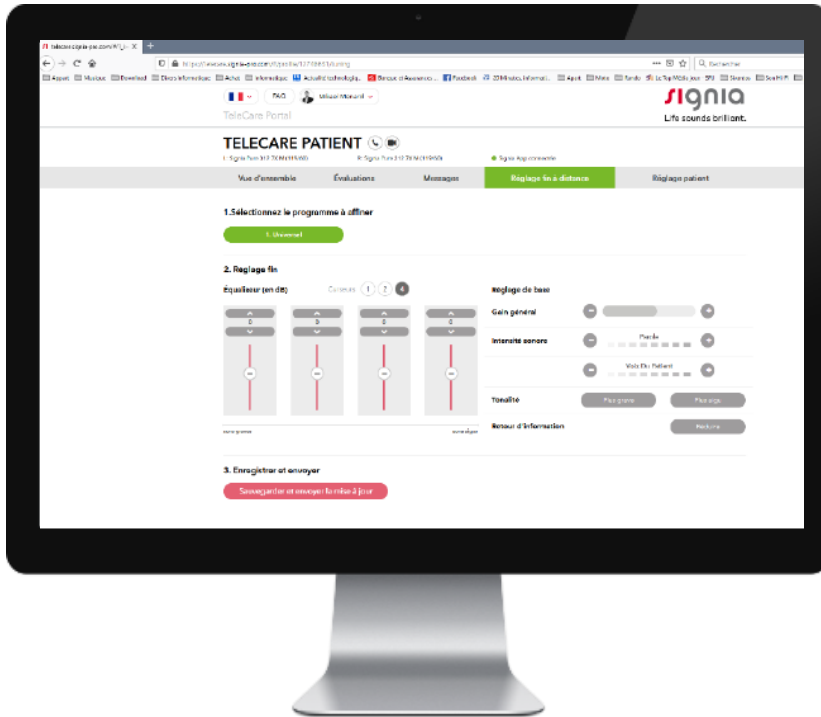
telecare.signia-pro.com/#/... X +

https://www.signia-pro.com/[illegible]/tuning

Rechercher

Appart Musique Download Divers Informatique Achat Informatique Actualité technologie... Banque et Assurance Facebook 20 Minutes, Informati... Appli Mots Fonds Le Top Mobile Jeux SFR Séances Son HiFi

FAQ Mikael Monard

signia
Life sounds brilliant.

TeleCare Portal

TELECARE PATIENT

L: Signia Pure 312 7X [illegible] R: Signia Pure 312 7X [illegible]

Signia App connectée

| Vue d'ensemble | Évaluations | Messages | Réglage fin à distance | Réglage patient |
|---|---|---|---|---|

1.Sélectionnez le programme à affiner

1. Universel

2. Réglage fin

Égaliseur (en dB)

Canaux 1 2 4

0 0 0 0

son grave son aigu

Réglage de base

Gain général

Intensité sonore

Parole

Voix Du Patient

Tonalité

Plus grave

Plus aigu

Retour d'information

Réduire

3. Enregistrer et envoyer

Sauvegarder et envoyer la mise à jour